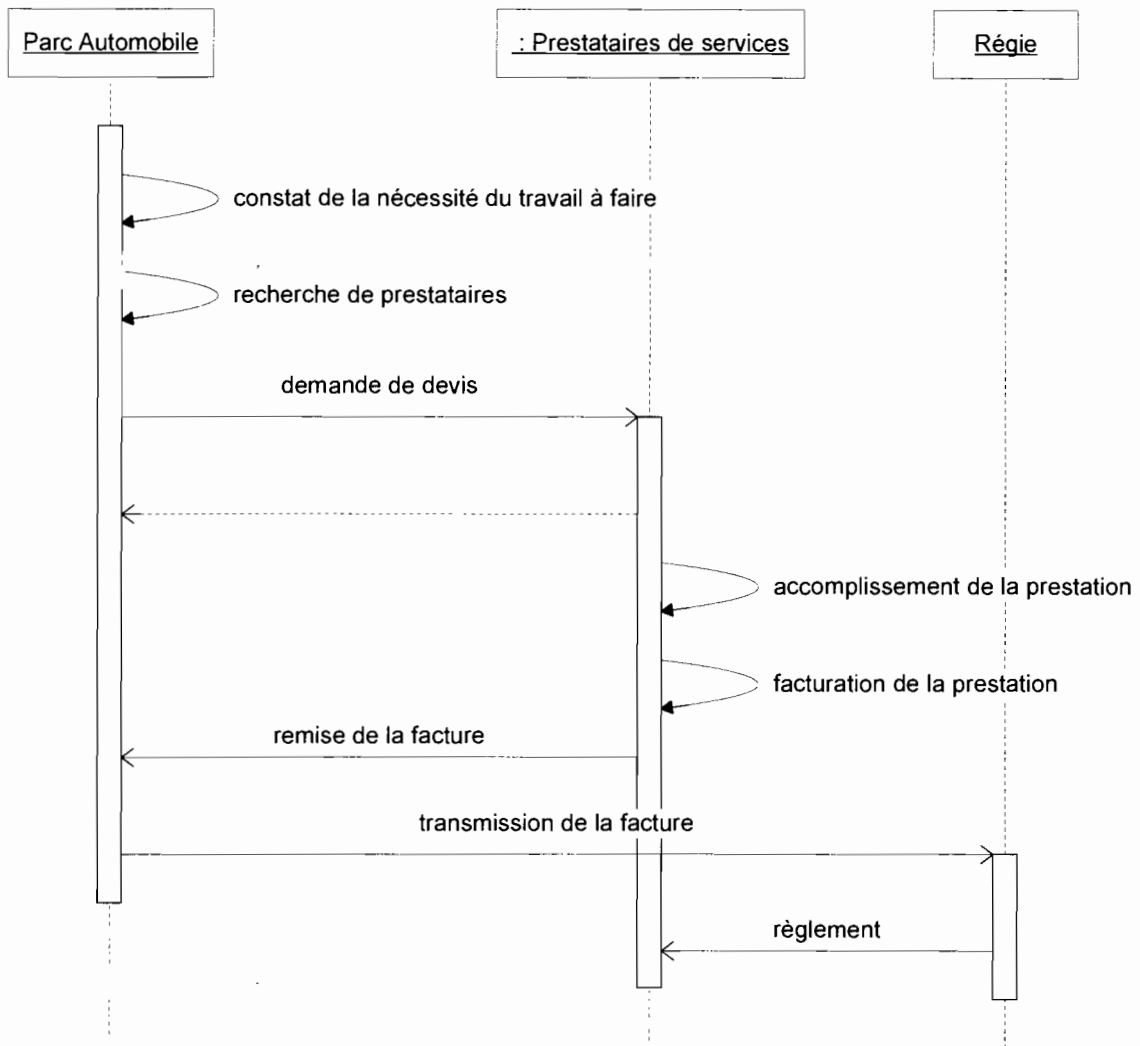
Parc Automobile

: Prestataires de services

Régie

constat de la nécessité du travail à faire

recherche de prestataires

demande de devis

accomplissement de la prestation

facturation de la prestation

remise de la facture

transmission de la facture

règlement